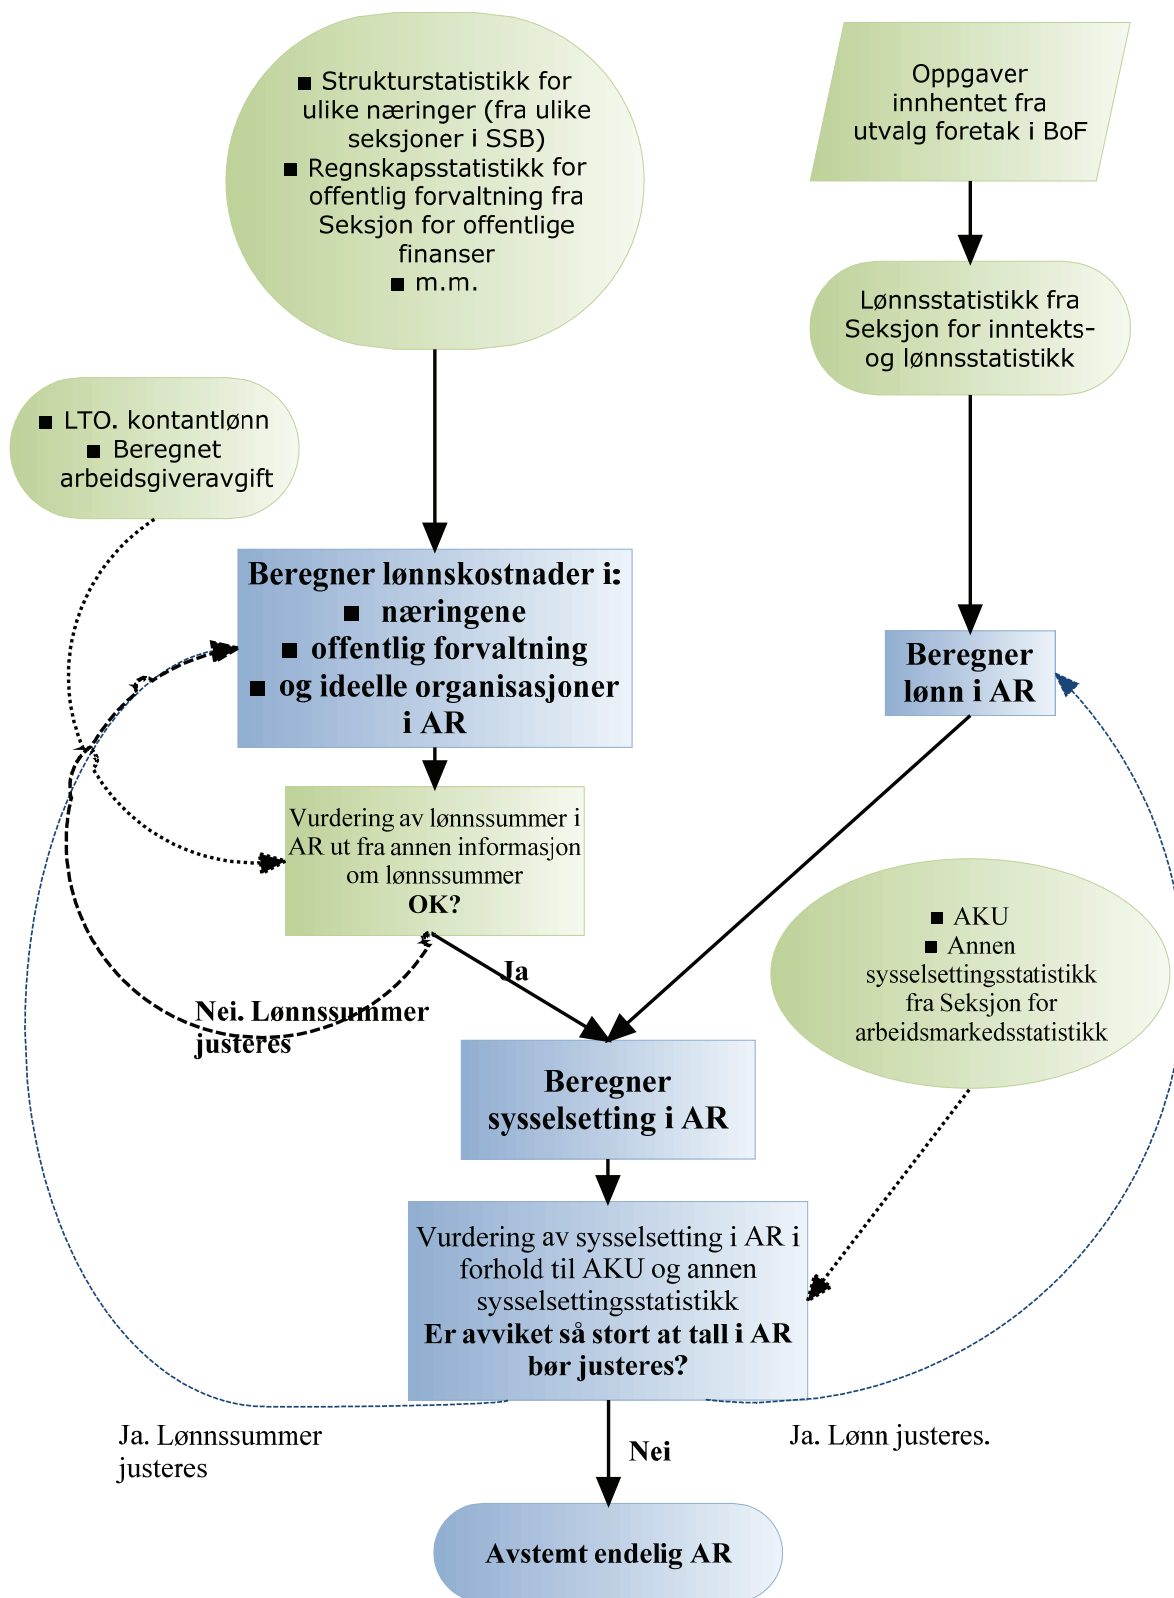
■ Strukturstatistikk for ulike næringer (fra ulike seksjoner i SSB)
■ Regnskapsstatistikk for offentlig forvaltning fra Seksjon for offentlige finanser
■ m.m.

Oppgaver innhentet fra utvalg foretak i BoF

Lønnsstatistikk fra Seksjon for inntekts- og lønnsstatistikk

■ LTO. kontantlønn
■ Beregnet arbeidsgiveravgift

Beregner lønnskostnader i:
■ næringene
■ offentlig forvaltning
■ og ideelle organisasjoner i AR

Beregner lønn i AR

Vurdering av lønnssummer i AR ut fra annen informasjon om lønnssummer
OK?

Ja

Nei. Lønnssummer justeres

■ AKU
■ Annen sysselsettingsstatistikk fra Seksjon for arbeidsmarkedsstatistikk

Beregner sysselsetting i AR

Vurdering av sysselsetting i AR i forhold til AKU og annen sysselsettingsstatistikk
Er avviket så stort at tall i AR bør justeres?

Ja. Lønnssummer justeres

Ja. Lønn justeres.

Nei

Avstemt endelig AR